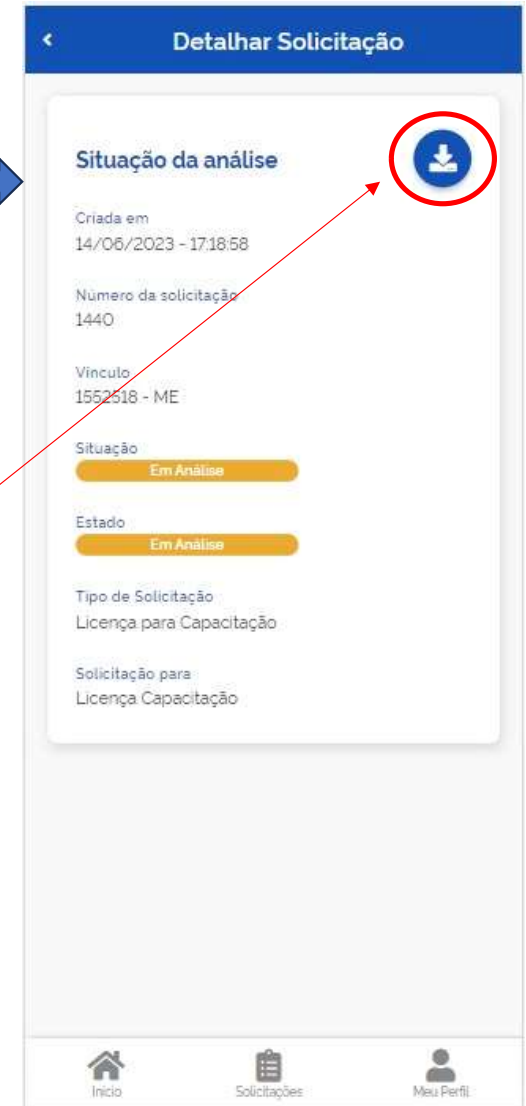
Detalhar Solicitação

Situação da análise

Criada em
14/06/2023 - 17:18:58

Número da solicitação
1440

Vínculo
1552518 - ME

Situação
Em Análise

Estado
Em Análise

Tipo de Solicitação
Licença para Capacitação

Solicitação para
Licença Capacitação

Início Solicitações Meu Perfil